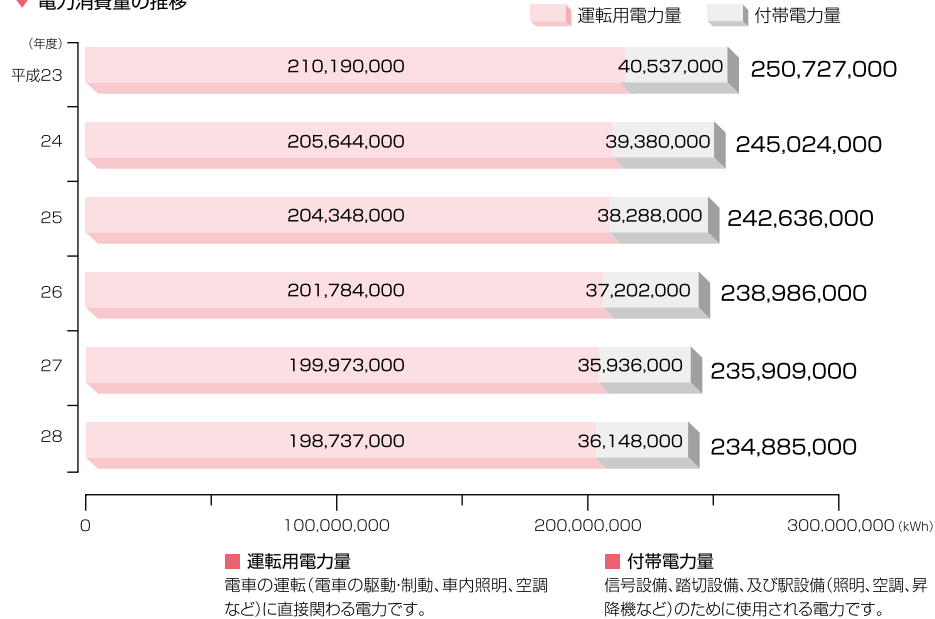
電力消費量の推移

運転用電力量　付帯電力量

（年度）

| 年度 | 運転用電力量 | 付帯電力量 | 合計 |
|---|---|---|---|
| 平成23 | 210,190,000 | 40,537,000 | 250,727,000 |
| 24 | 205,644,000 | 39,380,000 | 245,024,000 |
| 25 | 204,348,000 | 38,288,000 | 242,636,000 |
| 26 | 201,784,000 | 37,202,000 | 238,986,000 |
| 27 | 199,973,000 | 35,936,000 | 235,909,000 |
| 28 | 198,737,000 | 36,148,000 | 234,885,000 |

0　100,000,000　200,000,000　300,000,000 (kWh)

運転用電力量
電車の運転（電車の駆動・制動、車内照明、空調など）に直接関わる電力です。

付帯電力量
信号設備、踏切設備、及び駅設備（照明、空調、昇降機など）のために使用される電力です。